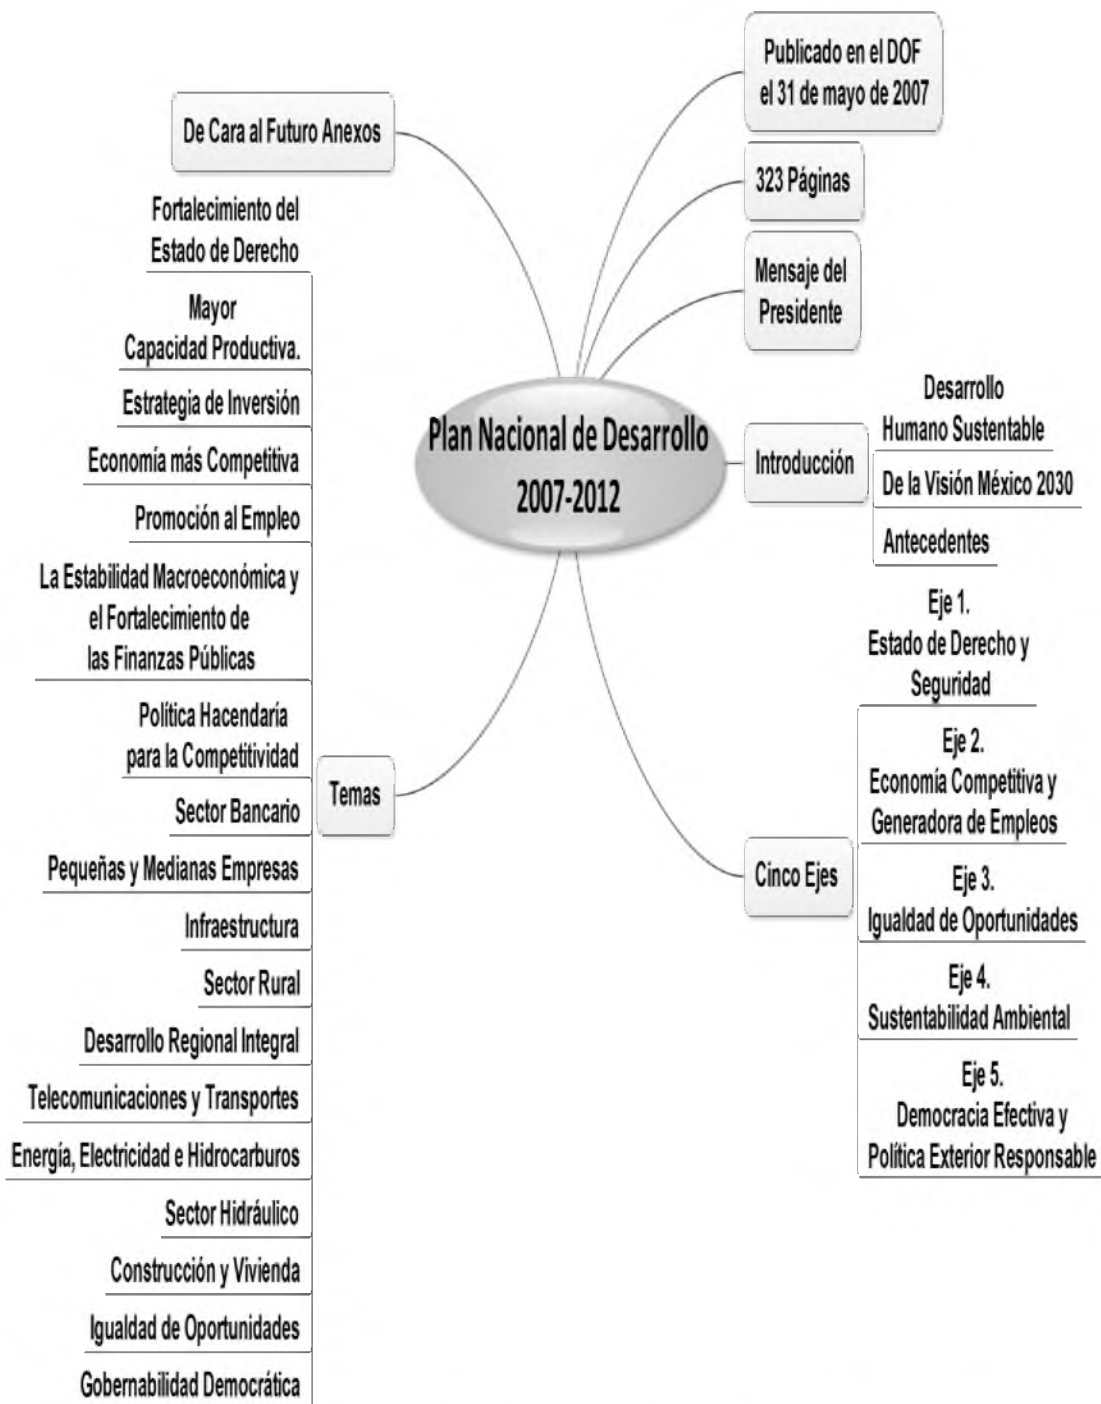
Plan Nacional de Desarrollo 2007-2012

De Cara al Futuro Anexos

Publicado en el DOF el 31 de mayo de 2007

323 Páginas

Mensaje del Presidente

Introducción

Desarrollo Humano Sustentable

De la Visión México 2030

Antecedentes

Temas

Fortalecimiento del Estado de Derecho

Mayor Capacidad Productiva.

Estrategia de Inversión

Economía más Competitiva

Promoción al Empleo

La Estabilidad Macroeconómica y el Fortalecimiento de las Finanzas Públicas

Política Hacendaría para la Competitividad

Sector Bancario

Pequeñas y Medianas Empresas

Infraestructura

Sector Rural

Desarrollo Regional Integral

Telecomunicaciones y Transportes

Energía, Electricidad e Hidrocarburos

Sector Hidráulico

Construcción y Vivienda

Igualdad de Oportunidades

Gobernabilidad Democrática

Cinco Ejes

Eje 1. Estado de Derecho y Seguridad

Eje 2. Economía Competitiva y Generadora de Empleos

Eje 3. Igualdad de Oportunidades

Eje 4. Sustentabilidad Ambiental

Eje 5. Democracia Efectiva y Política Exterior Responsable